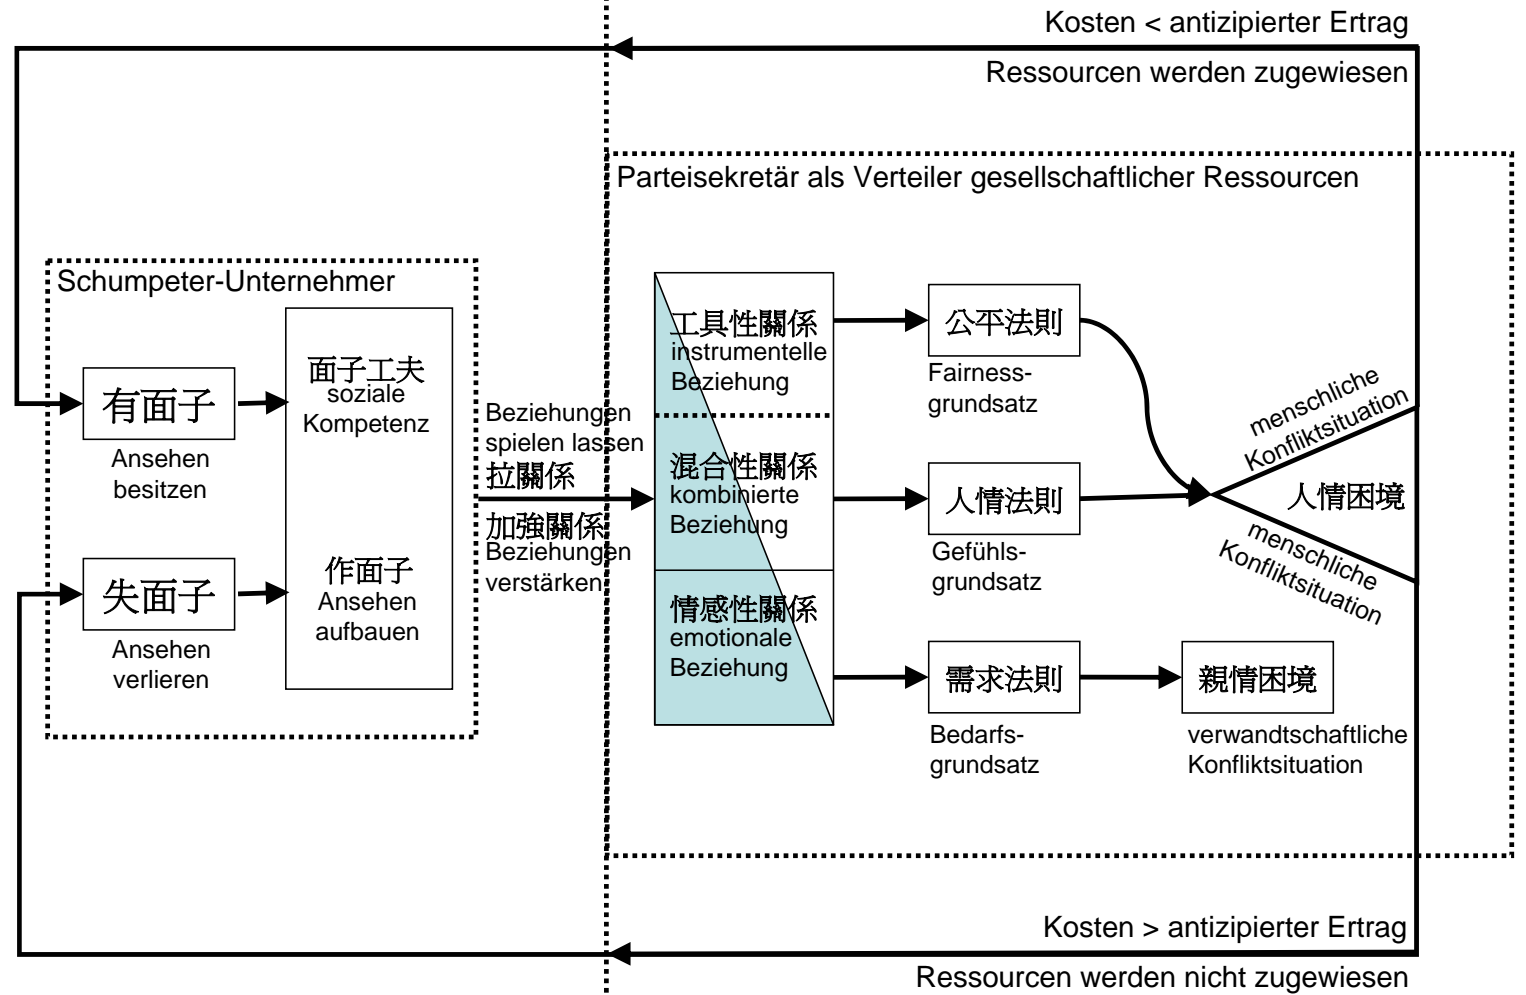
Kosten < antizipierter Ertrag

Ressourcen werden zugewiesen

Parteisekretär als Verteiler gesellschaftlicher Ressourcen

Schumpeter-Unternehmer

有面子
Ansehen besitzen

失面子
Ansehen verlieren

面子工夫
soziale Kompetenz

作面子
Ansehen aufbauen

Beziehungen spielen lassen
拉關係

加強關係
Beziehungen verstärken

工具性關係
instrumentelle Beziehung

混合性關係
kombinierte Beziehung

情感性關係
emotionale Beziehung

公平法則
Fairness-grundsatz

人情法則
Gefühls-grundsatz

需求法則
Bedarfs-grundsatz

親情困境
verwandtschaftliche Konfliktsituation

menschliche Konfliktsituation

人情困境

menschliche Konfliktsituation

Kosten > antizipierter Ertrag

Ressourcen werden nicht zugewiesen